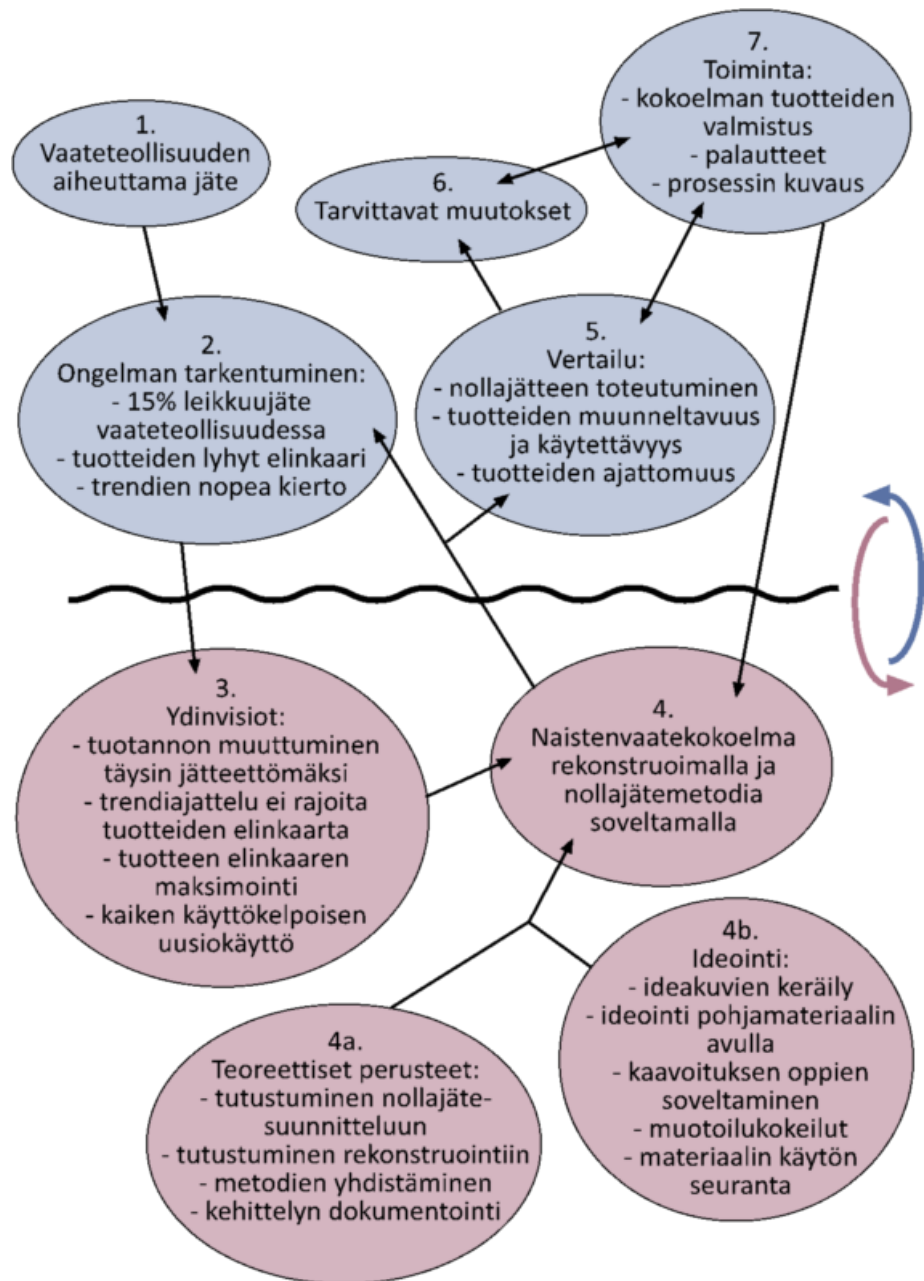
1.
Vaateteollisuuden aiheuttama jäte

7.
Toiminta:
- kokoelman tuotteiden valmistus
- palautteet
- prosessin kuvaus

6.
Tarvittavat muutokset

2.
Ongelman tarkentuminen:
- 15% leikkuujäte vaateteollisuudessa
- tuotteiden lyhyt elinkaari
- trendien nopea kierto

5.
Vertailu:
- nollajätteen toteutuminen
- tuotteiden muunneltavuus ja käytettävyys
- tuotteiden ajattomuus

3.
Ydinvisiot:
- tuotannon muuttuminen täysin jätteettömäksi
- trendiajattelu ei rajoita tuotteiden elinkaarta
- tuotteen elinkaaren maksimointi
- kaiken käyttökelpoisen uusiokäyttö

4.
Naistenvaatekokoelma rekonstruoimalla ja nollajätemetodia soveltamalla

4b.
Ideointi:
- ideakuvien keräily
- ideointi pohjamateriaalin avulla
- kaavoituksen oppien soveltaminen
- muotoilukokeilut
- materiaalin käytön seuranta

4a.
Teoreettiset perusteet:
- tutustuminen nollajätesuunnitteluun
- tutustuminen rekonstruointiin
- metodien yhdistäminen
- kehittelyn dokumentointi